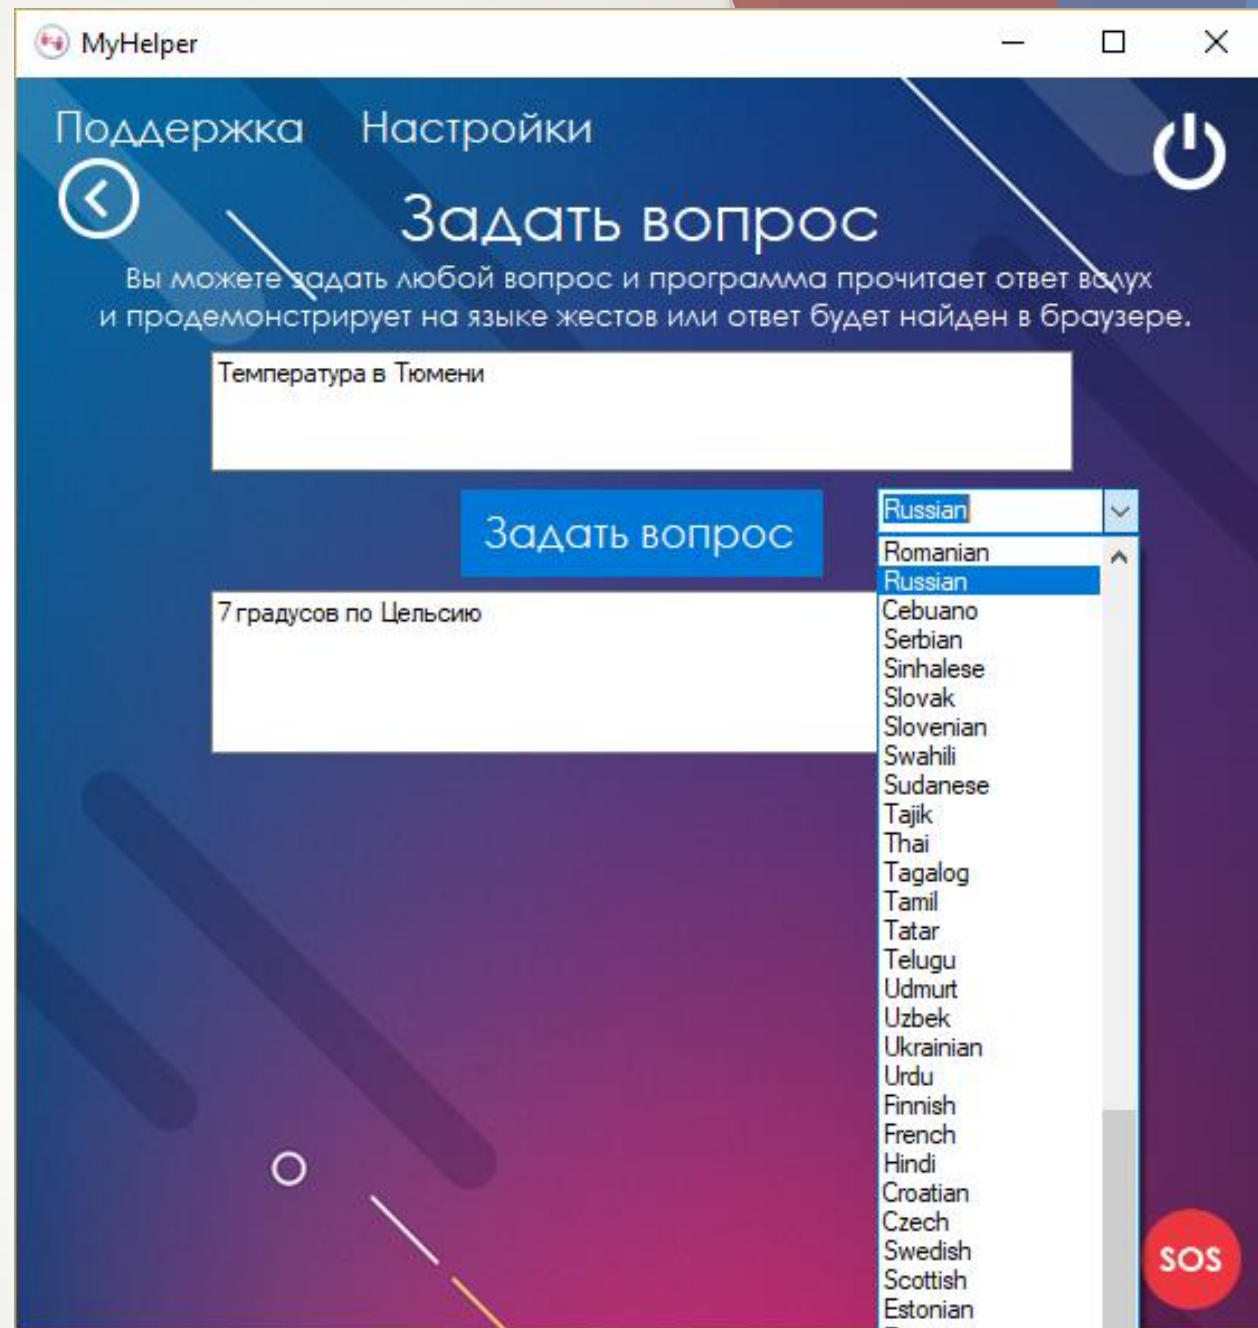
MyHelper

Поддержка Настройки

Задать вопрос

Вы можете задать любой вопрос и программа прочитает ответ вслух и продемонстрирует на языке жестов или ответ будет найден в браузере.

Температура в Тюмени

Задать вопрос

Russian

Romanian
Russian
Cebuano
Serbian
Sinhalese
Slovak
Slovenian
Swahili
Sudanese
Tajik
Thai
Tagalog
Tamil
Tatar
Telugu
Udmurt
Uzbek
Ukrainian
Urdu
Finnish
French
Hindi
Croatian
Czech
Swedish
Scottish
Estonian

7 градусов по Цельсию

SOS